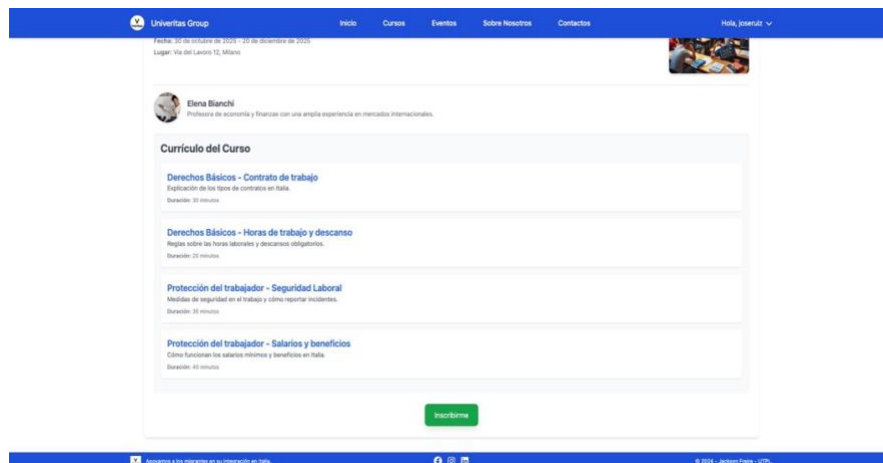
Univeritas Group
Inicio Cursos Eventos Sobre Nosotros Contactos
Hola, joseruiz

Fecha: 30 de octubre de 2025 - 20 de diciembre de 2025
Lugar: Via del Lavoro 12, Milano

Elena Bianchi
Profesora de economía y finanzas con una amplia experiencia en mercados internacionales.

Currículo del Curso

Derechos Básicos - Contrato de trabajo
Explicación de los tipos de contratos en Italia.
Duración: 30 minutos

Derechos Básicos - Horas de trabajo y descanso
Reglas sobre las horas laborales y descansos obligatorios.
Duración: 20 minutos

Protección del trabajador - Seguridad Laboral
Medidas de seguridad en el trabajo y cómo reportar incidentes.
Duración: 35 minutos

Protección del trabajador - Salarios y beneficios
Cómo funcionan los salarios mínimos y beneficios en Italia.
Duración: 40 minutos

Inscribirme

Apoyamos a los migrantes en su integración en Italia.
© 2024 - Jackson Freire - UTPL